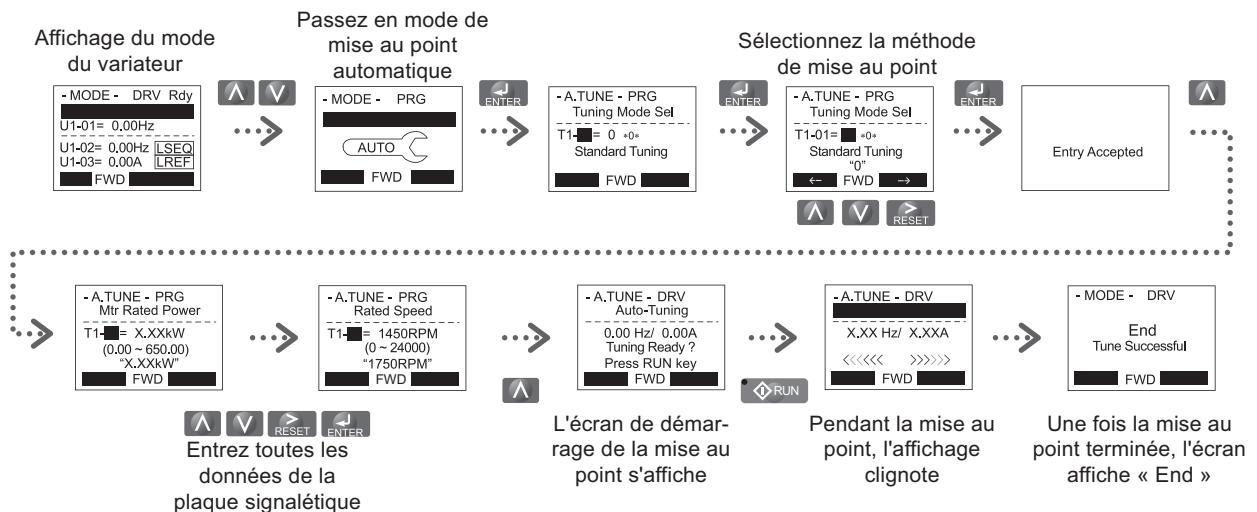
Affichage du mode du variateur

- MODE - DRV Rdy
U1-01= 0.00Hz
U1-02= 0.00Hz LSEQ
U1-03= 0.00A LREF
FWD

Passez en mode de mise au point automatique

- MODE - PRG
AUTO
FWD

ENTER

- A.TUNE - PRG
Tuning Mode Sel
T1-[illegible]= 0 *0*
Standard Tuning
FWD

ENTER

Sélectionnez la méthode de mise au point

- A.TUNE - PRG
Tuning Mode Sel
T1-01= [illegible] *0*
Standard Tuning
"0"
← FWD →

RESET

ENTER

Entry Accepted

- A.TUNE - PRG
Mtr Rated Power
T1-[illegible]= X.XXkW
(0.00 ~ 650.00)
"X.XXkW"
FWD

RESET ENTER

Entrez toutes les données de la plaque signalétique

- A.TUNE - PRG
Rated Speed
T1-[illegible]= 1450RPM
(0 ~ 24000)
"1750RPM"
FWD

- A.TUNE - DRV
Auto-Tuning
0.00 Hz/ 0.00A
Tuning Ready ?
Press RUN key
FWD

L'écran de démarrage de la mise au point s'affiche

RUN

- A.TUNE - DRV
X.XX Hz/ X.XXA
<<<<<< >>>>>>
FWD

Pendant la mise au point, l'affichage clignote

- MODE - DRV
End
Tune Successful
FWD

Une fois la mise au point terminée, l'écran affiche « End »